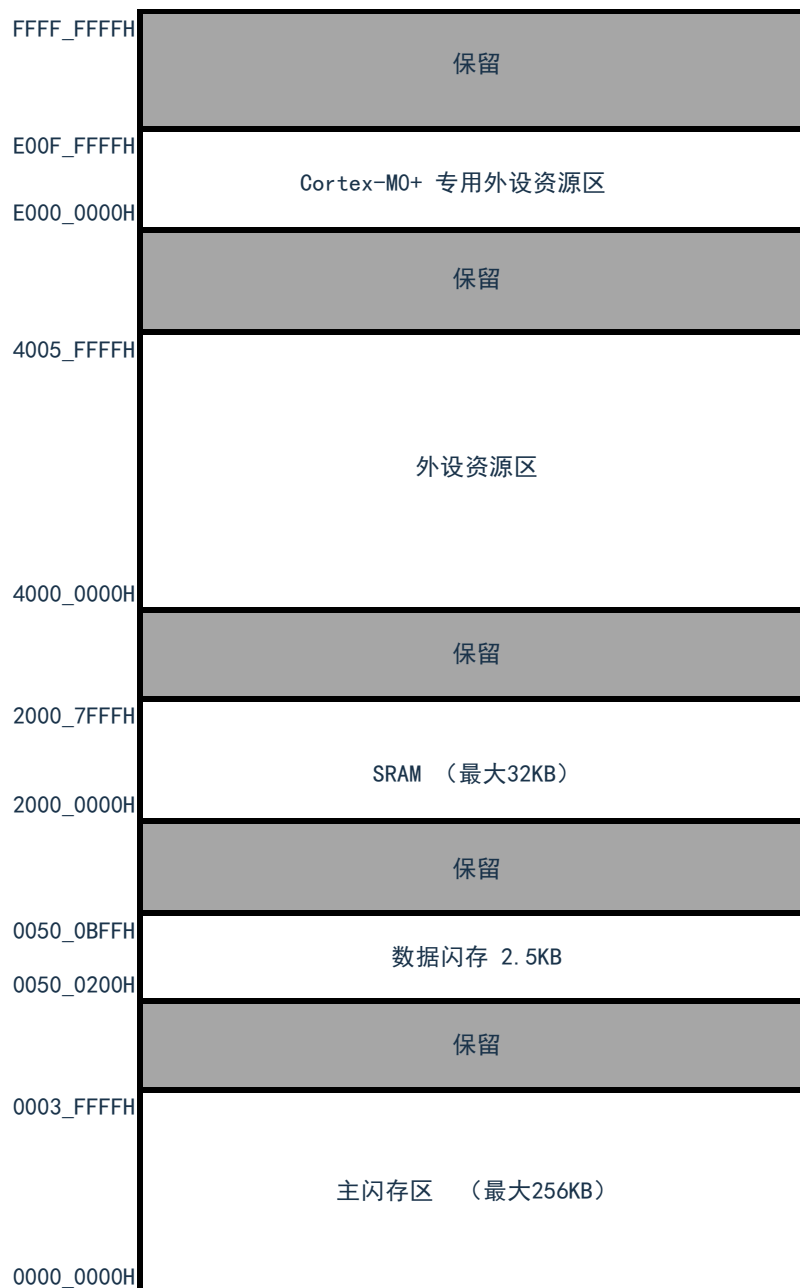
FFFF_FFFFH
保留

E00F_FFFFH
Cortex-M0+ 专用外设资源区
E000_0000H

保留

4005_FFFFH
外设资源区
4000_0000H

保留

2000_7FFFH
SRAM （最大32KB）
2000_0000H

保留

0050_0BFFH
数据闪存 2.5KB
0050_0200H

保留

0003_FFFFH
主闪存区 （最大256KB）
0000_0000H